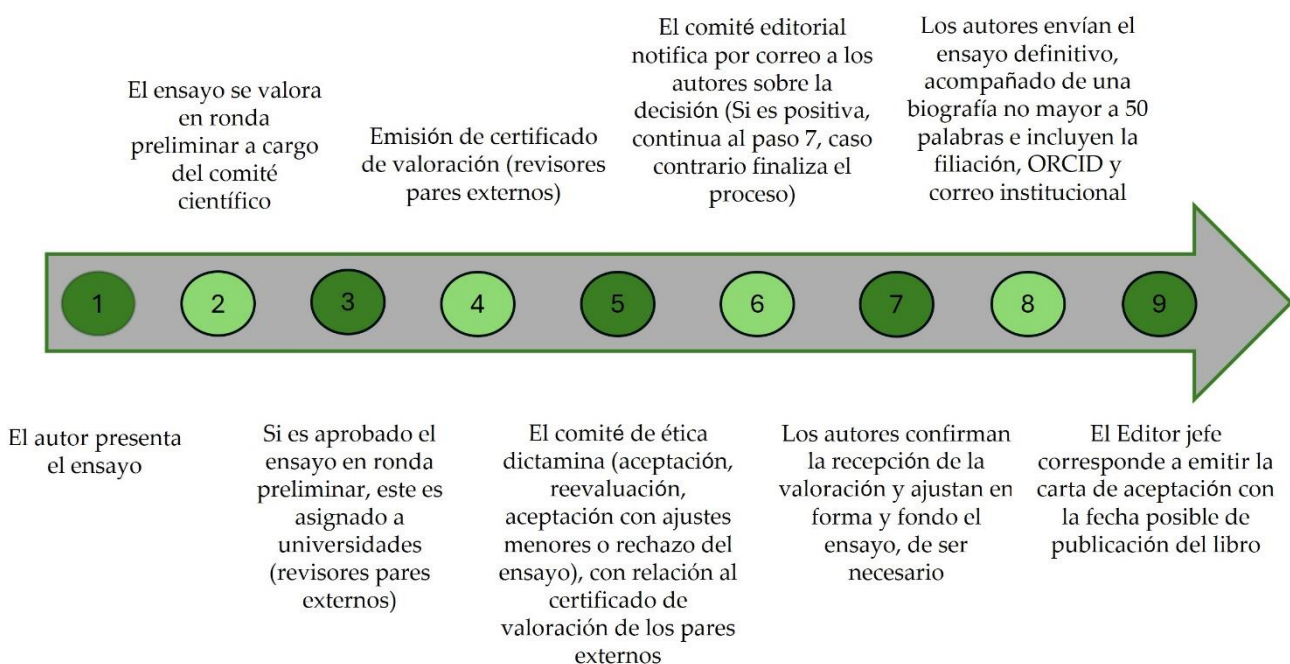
El ensayo se valora en ronda preliminar a cargo del comité científico

Emisión de certificado de valoración (revisores pares externos)

El comité editorial notifica por correo a los autores sobre la decisión (Si es positiva, continua al paso 7, caso contrario finaliza el proceso)

Los autores envían el ensayo definitivo, acompañado de una biografía no mayor a 50 palabras e incluyen la filiación, ORCID y correo institucional

1

2

3

4

5

6

7

8

9

El autor presenta el ensayo

Si es aprobado el ensayo en ronda preliminar, este es asignado a universidades (revisores pares externos)

El comité de ética dictamina (aceptación, reevaluación, aceptación con ajustes menores o rechazo del ensayo), con relación al certificado de valoración de los pares externos

Los autores confirman la recepción de la valoración y ajustan en forma y fondo el ensayo, de ser necesario

El Editor jefe corresponde a emitir la carta de aceptación con la fecha posible de publicación del libro